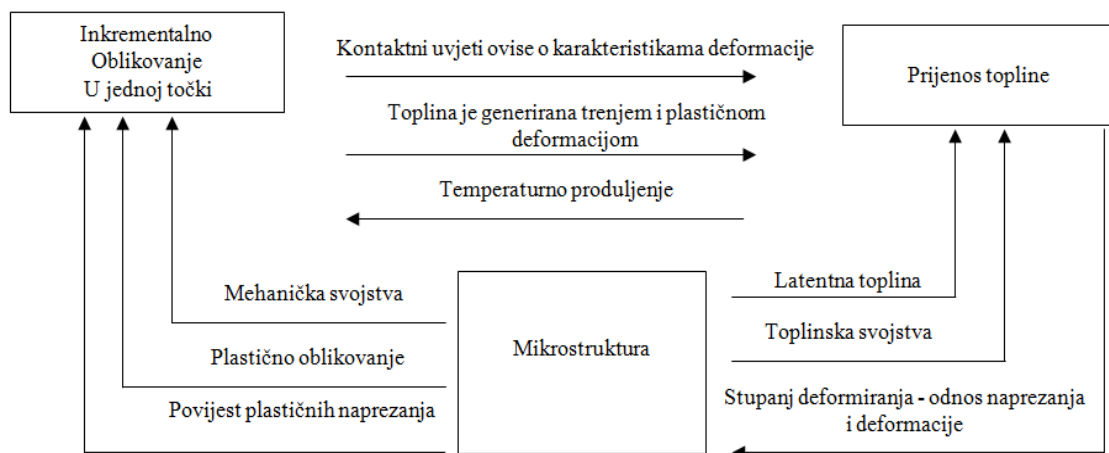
Inkrementalno Oblikovanje U jednoj točki

Kontaktni uvjeti ovise o karakteristikama deformacije

Prijenos topline

Toplina je generirana trenjem i plastičnom deformacijom

Temperaturno produljenje

Mehanička svojstva

Plastično oblikovanje

Povijest plastičnih naprezanja

Mikrostruktura

Latentna toplina

Toplinska svojstva

Stupanj deformiranja - odnos naprezanja i deformacije